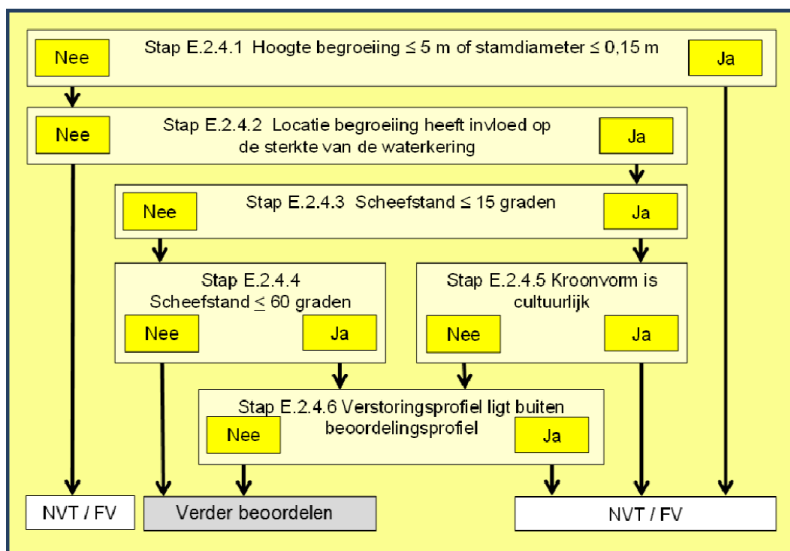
Nee

Stap E.2.4.1 Hoogte begroeiing ≤ 5 m of stamdiameter ≤ 0,15 m

Ja

Nee

Stap E.2.4.2 Locatie begroeiing heeft invloed op de sterkte van de waterkering

Ja

Nee

Stap E.2.4.3 Scheefstand ≤ 15 graden

Ja

Stap E.2.4.4 Scheefstand ≤ 60 graden

Nee

Ja

Stap E.2.4.5 Kroonvorm is cultuurlijk

Nee

Ja

Stap E.2.4.6 Verstoringsprofiel ligt buiten beoordelingsprofiel

Nee

Ja

NVT / FV

Verder beoordelen

NVT / FV